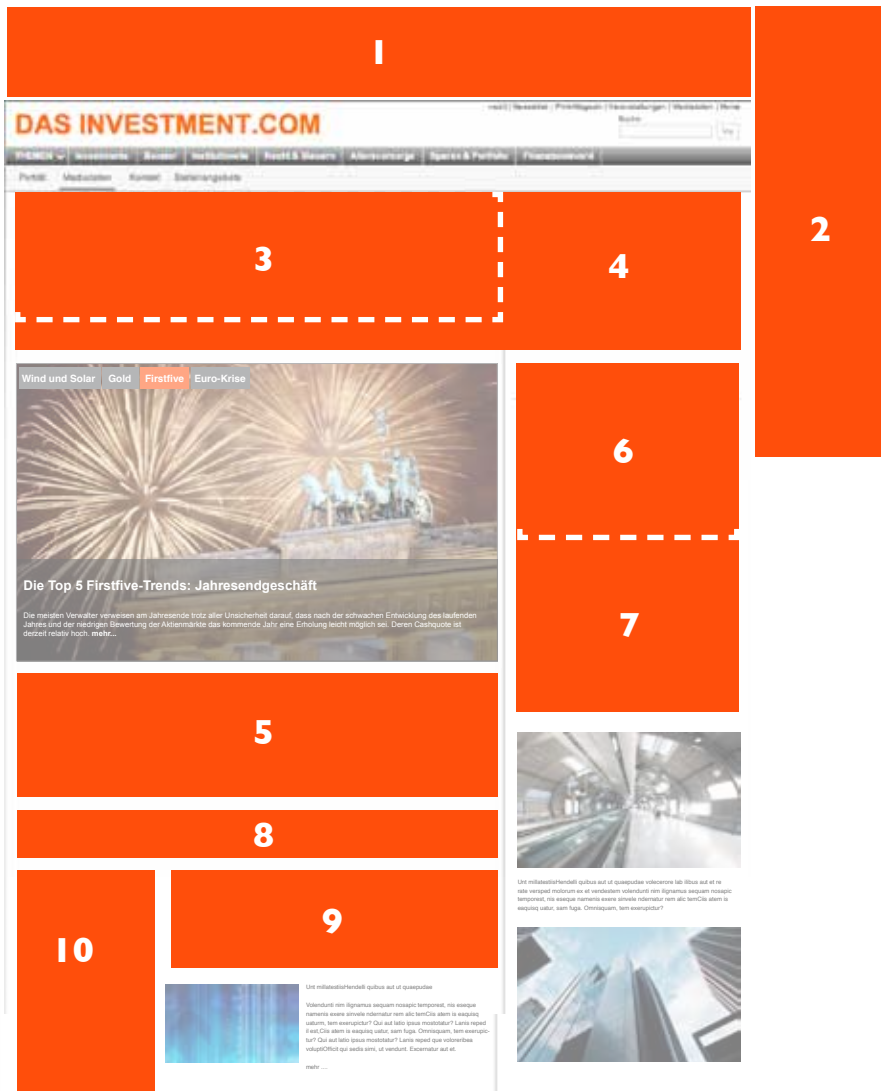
1

2

DAS INVESTMENT.COM

THEMEN Investments Berater Institutionelle Recht & Steuern Altersvorsorge Sparen & Portfolio Finanzbranche

Portfolio Mediadaten Kontakt Stellenangebote

3

4

Wind und Solar Gold Firstfive Euro-Krise

6

Die Top 5 Firstfive-Trends: Jahresendgeschäft

Die meisten Verwalter verweisen am Jahresende trotz aller Unsicherheit darauf, dass nach der schwachen Entwicklung des laufenden Jahres und der niedrigen Bewertung der Aktienmärkte das kommende Jahr eine Erholung leicht möglich sei. Deren Cashquote ist derzeit relativ hoch. mehr...

7

5

8

Unt millatestisHendelli quibus aut ut quasepudae volecerore lab illibus aut et re rate verspel molorum ex et vendestem volendunt nim ilignamus sequam nosapic temporest, nis eseque namenis exere sinvele ndematur rem alic temCiis atem is eaquisq uatur, sam fuga. Omniquam, tem exerupictur?

10

9

Unt millatestisHendelli quibus aut ut quasepudae

Volendunt nim ilignamus sequam nosapic temporest, nis eseque namenis exere sinvele ndematur rem alic temCiis atem is eaquisq uaturm, tem exerupictur? Qui aut latio ipsus mostotatur? Lenis reped il est.Ciis atem is eaquisq uatur, sam fuga. Omniquam, tem exerupictur? Qui aut latio ipsus mostotatur? Lenis reped que volorenibea voluptiOfficil qui sedis simi, ut vendunt. Excernatur aut et.

mehr ...